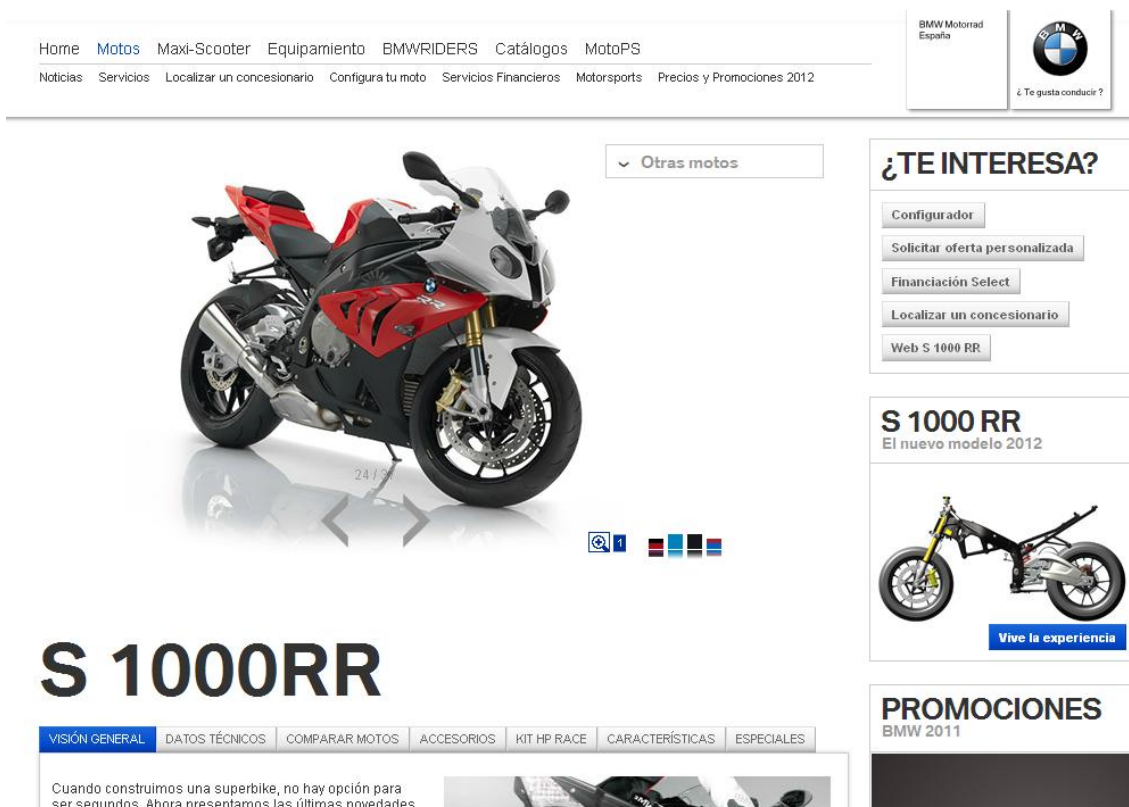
Home Motos Maxi-Scooter Equipamiento BMWRIDERS Catálogos MotoPS

Noticias Servicios Localizar un concesionario Configura tu moto Servicios Financieros Motorsports Precios y Promociones 2012

BMW Motorrad España

¿ Te gusta conducir ?

Otras motos

24 / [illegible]

1

¿TE INTERESA?

Configurador

Solicitar oferta personalizada

Financiación Select

Localizar un concesionario

Web S 1000 RR

S 1000 RR
El nuevo modelo 2012

Vive la experiencia

S 1000RR

| VISIÓN GENERAL | DATOS TÉCNICOS | COMPARAR MOTOS | ACCESORIOS | KIT HP RACE | CARACTERÍSTICAS | ESPECIALES |
|---|---|---|---|---|---|---|

Cuando construimos una superbike, no hay opción para ser segundos. Ahora presentamos las últimas novedades

PROMOCIONES
BMW 2011